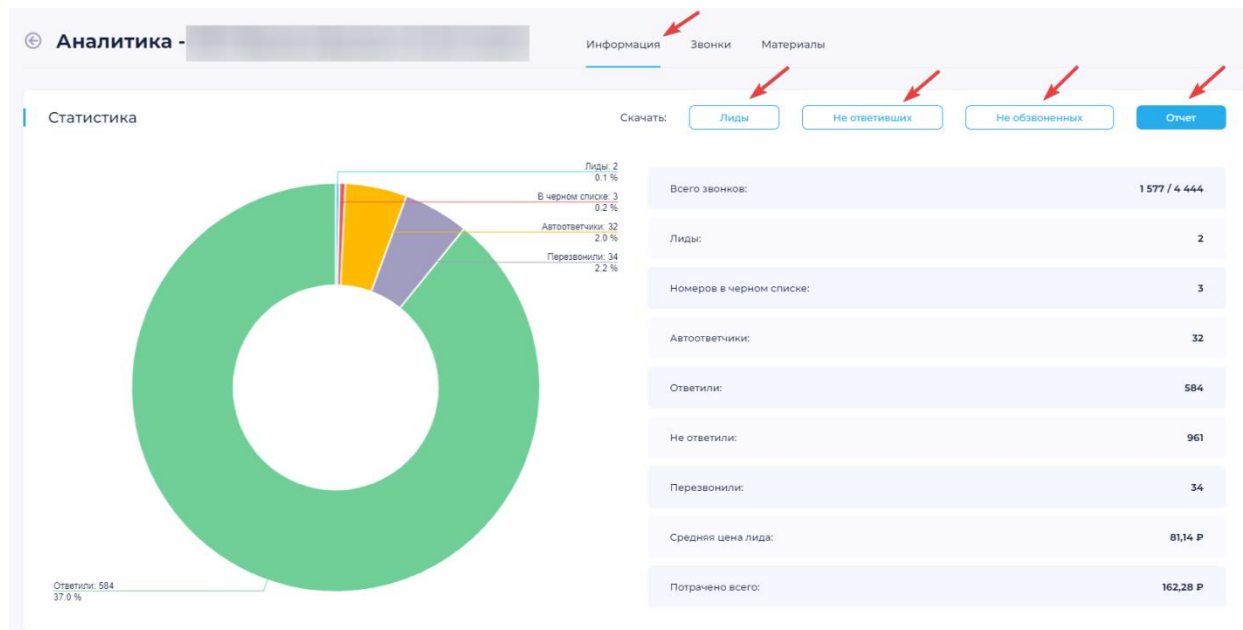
Аналитика - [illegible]

Информация Звонки Материалы

Статистика

Скачать: Лиды Не ответивших Не обзвоненных Отчет

Лиды: 2
0.1 %
В черном списке: 3
0.2 %
Автоответчики: 32
2.0 %
Перезвонили: 34
2.2 %
Ответили: 584
37.0 %

| | |
|---|---|
| Всего звонков: | 1 577 / 4 444 |
| Лиды: | 2 |
| Номеров в черном списке: | 3 |
| Автоответчики: | 32 |
| Ответили: | 584 |
| Не ответили: | 961 |
| Перезвонили: | 34 |
| Средняя цена лида: | 81,14 ₽ |
| Потрачено всего: | 162,28 ₽ |